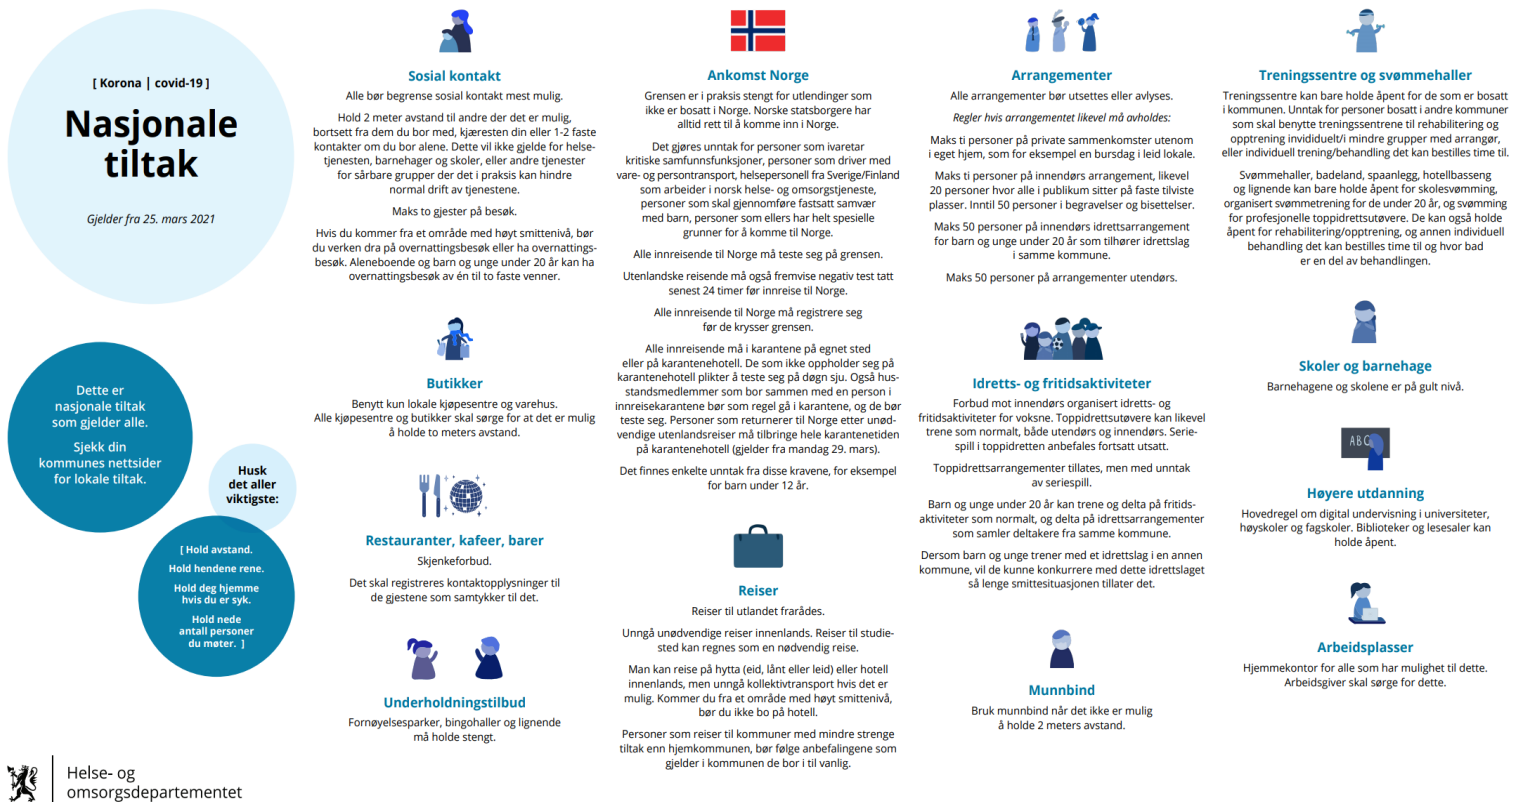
[ Korona | covid-19 ]

Nasjonale tiltak

Gjelder fra 25. mars 2021

Dette er nasjonale tiltak som gjelder alle.

Sjekk din kommunes nettsider for lokale tiltak.

Husk det aller viktigste:

[ Hold avstand.

Hold hendene rene.

Hold deg hjemme hvis du er syk.

Hold nede antall personer du møter. ]

Helse- og omsorgsdepartementet

Sosial kontakt

Alle bør begrense sosial kontakt mest mulig.

Hold 2 meter avstand til andre der det er mulig, bortsett fra dem du bor med, kjæresten din eller 1-2 faste kontakter om du bor alene. Dette vil ikke gjelde for helsetjenesten, barnehager og skoler, eller andre tjenester for sårbare grupper der det i praksis kan hindre normal drift av tjenestene.

Maks to gjester på besøk.

Hvis du kommer fra et område med høyt smittenivå, bør du verken dra på overnattingsbesøk eller ha overnattingsbesøk. Aleneboende og barn og unge under 20 år kan ha overnattingsbesøk av én til to faste venner.

Butikker

Benytt kun lokale kjøpesentre og varehus. Alle kjøpesentre og butikker skal sørge for at det er mulig å holde to meters avstand.

Restauranter, kafeer, barer

Skjenkeforbud.

Det skal registreres kontaktopplysninger til de gjestene som samtykker til det.

Underholdningstilbud

Fornøyelsesparker, bingohaller og lignende må holde stengt.

Ankomst Norge

Grensen er i praksis stengt for utlendinger som ikke er bosatt i Norge. Norske statsborgere har alltid rett til å komme inn i Norge.

Det gjøres unntak for personer som ivaretar kritiske samfunnsfunksjoner, personer som driver med vare- og persontransport, helsepersonell fra Sverige/Finland som arbeider i norsk helse- og omsorgstjeneste, personer som skal gjennomføre fastsatt samvær med barn, personer som ellers har helt spesielle grunner for å komme til Norge.

Alle innreisende til Norge må teste seg på grensen.

Utenlandske reisende må også fremvise negativ test tatt senest 24 timer før innreise til Norge.

Alle innreisende til Norge må registrere seg før de krysser grensen.

Alle innreisende må i karantene på egnet sted eller på karantenehotell. De som ikke oppholder seg på karantenehotell plikter å teste seg på døgn sju. Også husstandsmedlemmer som bor sammen med en person i innreisekarantene bør som regel gå i karantene, og de bør teste seg. Personer som returnerer til Norge etter unødvendige utenlandsreiser må tilbringe hele karantenetiden på karantenehotell (gjelder fra mandag 29. mars).

Det finnes enkelte unntak fra disse kravene, for eksempel for barn under 12 år.

Reiser

Reiser til utlandet frarådes.

Unngå unødvendige reiser innenlands. Reiser til studiested kan regnes som en nødvendig reise.

Man kan reise på hytta (eid, lånt eller leid) eller hotell innenlands, men unngå kollektivtransport hvis det er mulig. Kommer du fra et område med høyt smittenivå, bør du ikke bo på hotell.

Personer som reiser til kommuner med mindre strenge tiltak enn hjemkommunen, bør følge anbefalingene som gjelder i kommunen de bor i til vanlig.

Arrangementer

Alle arrangementer bør utsettes eller avlyses.

Regler hvis arrangementet likevel må avholdes:

Maks ti personer på private sammenkomster utenom i eget hjem, som for eksempel en bursdag i leid lokale.

Maks ti personer på innendørs arrangement, likevel 20 personer hvor alle i publikum sitter på faste tilviste plasser. Inntil 50 personer i begravelser og bisettelser.

Maks 50 personer på innendørs idrettsarrangement for barn og unge under 20 år som tilhører idrettslag i samme kommune.

Maks 50 personer på arrangementer utendørs.

Idretts- og fritidsaktiviteter

Forbud mot innendørs organisert idretts- og fritidsaktiviteter for voksne. Toppidrettsutøvere kan likevel trene som normalt, både utendørs og innendørs. Seriespill i toppidretten anbefales fortsatt utsatt.

Toppidrettsarrangementer tillates, men med unntak av seriespill.

Barn og unge under 20 år kan trene og delta på fritidsaktiviteter som normalt, og delta på idrettsarrangementer som samler deltakere fra samme kommune.

Dersom barn og unge trener med et idrettslag i en annen kommune, vil de kunne konkurrere med dette idrettslaget så lenge smittesituasjonen tillater det.

Munnbind

Bruk munnbind når det ikke er mulig å holde 2 meters avstand.

Treningssentre og svømmehaller

Treningssentre kan bare holde åpent for de som er bosatt i kommunen. Unntak for personer bosatt i andre kommuner som skal benytte treningssentrene til rehabilitering og opptrening invididuelt/i mindre grupper med arrangør, eller individuell trening/behandling det kan bestilles time til.

Svømmehaller, badeland, spaanlegg, hotellbasseng og lignende kan bare holde åpent for skolesvømming, organisert svømmetrening for de under 20 år, og svømming for profesjonelle toppidrettsutøvere. De kan også holde åpent for rehabilitering/opptrening, og annen individuell behandling det kan bestilles time til og hvor bad er en del av behandlingen.

Skoler og barnehage

Barnehagene og skolene er på gult nivå.

ABC

Høyere utdanning

Hovedregel om digital undervisning i universiteter, høyskoler og fagskoler. Biblioteker og lesesaler kan holde åpent.

Arbeidsplasser

Hjemmekontor for alle som har mulighet til dette. Arbeidsgiver skal sørge for dette.